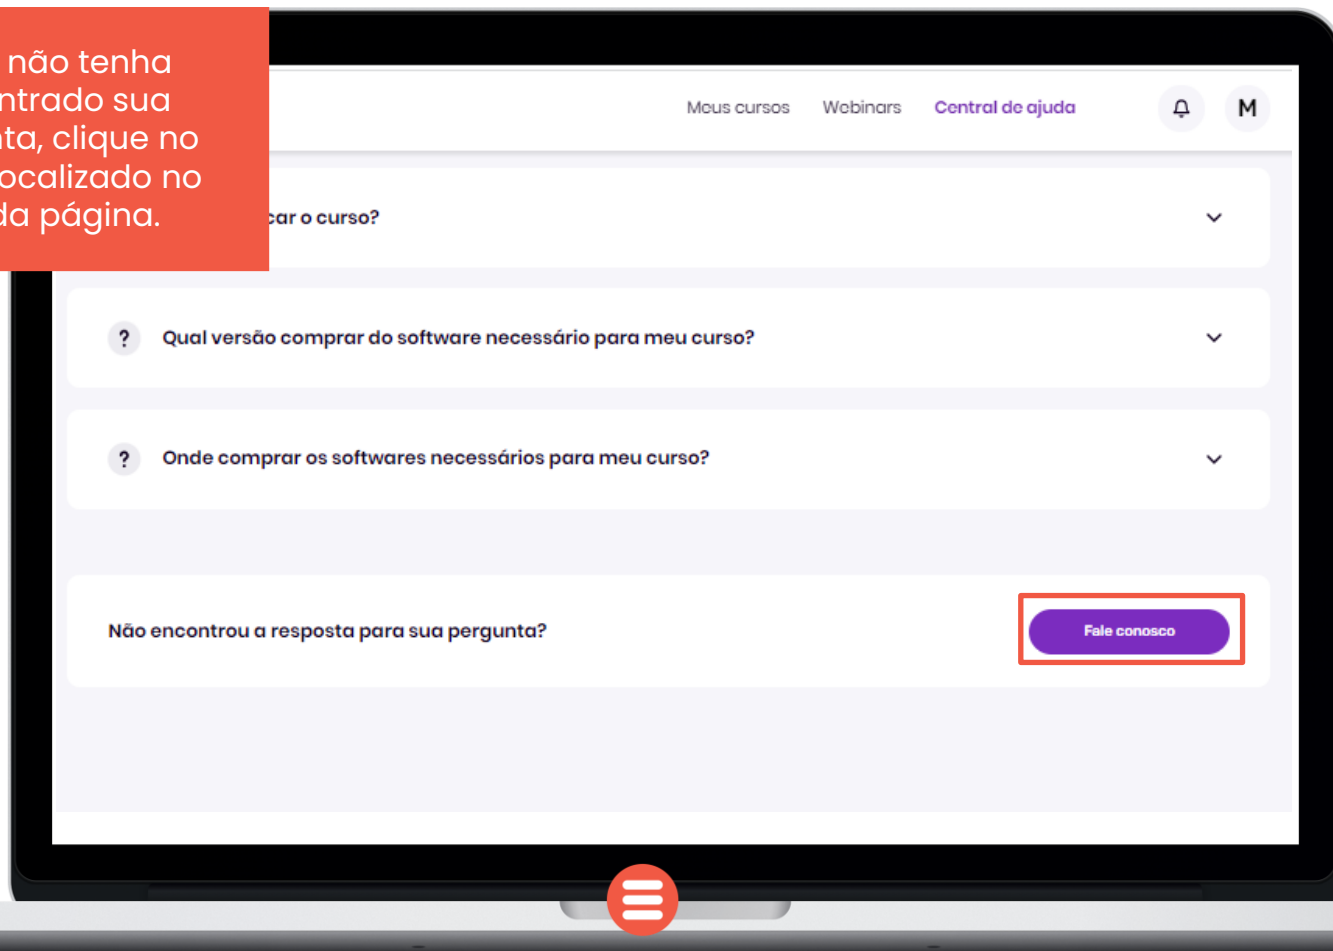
não tenha ntrado sua ta, clique no ocalizado no da página.

Meus cursos Webinars Central de ajuda

M

car o curso?

?

Qual versão comprar do software necessário para meu curso?

?

Onde comprar os softwares necessários para meu curso?

Não encontrou a resposta para sua pergunta?

Fale conosco